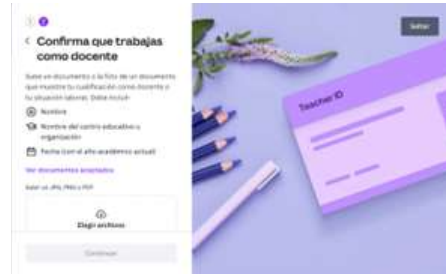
< Confirma que trabajas como docente

Sube un documento o la foto de un documento que muestre tu cualificación como docente o tu situación laboral. Debe incluir:

Nombre

Nombre del centro educativo u organización

Fecha (con el año académico actual)

Ver documentos aceptados

Subir un JPG, PNG o PDF

Elegir archivos

Continuar

Saltar

Teacher ID